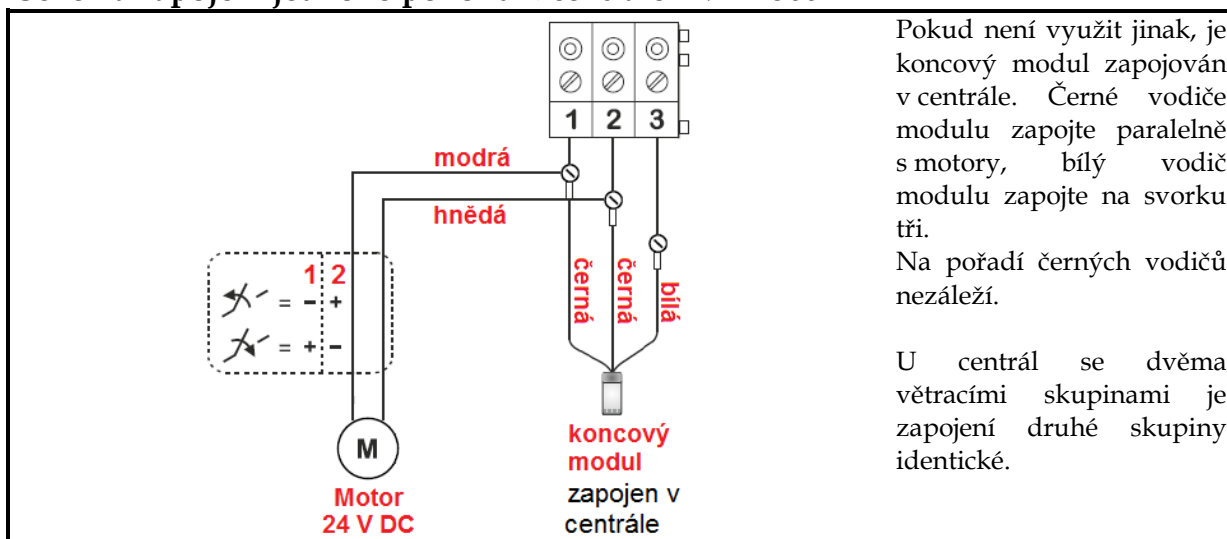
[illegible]

1 2 3

modrá

hnědá

1 2

= – +

= + –

černá černá bílá

M

Motor
24 V DC

koncový modul

zapojen v centrále

Pokud není využit jinak, je koncový modul zapojován v centrále. Černé vodiče modulu zapojte paralelně s motory, bílý vodič modulu zapojte na svorku tři.
Na pořadí černých vodičů nezáleží.

U centrál se dvěma větracími skupinami je zapojení druhé skupiny identické.